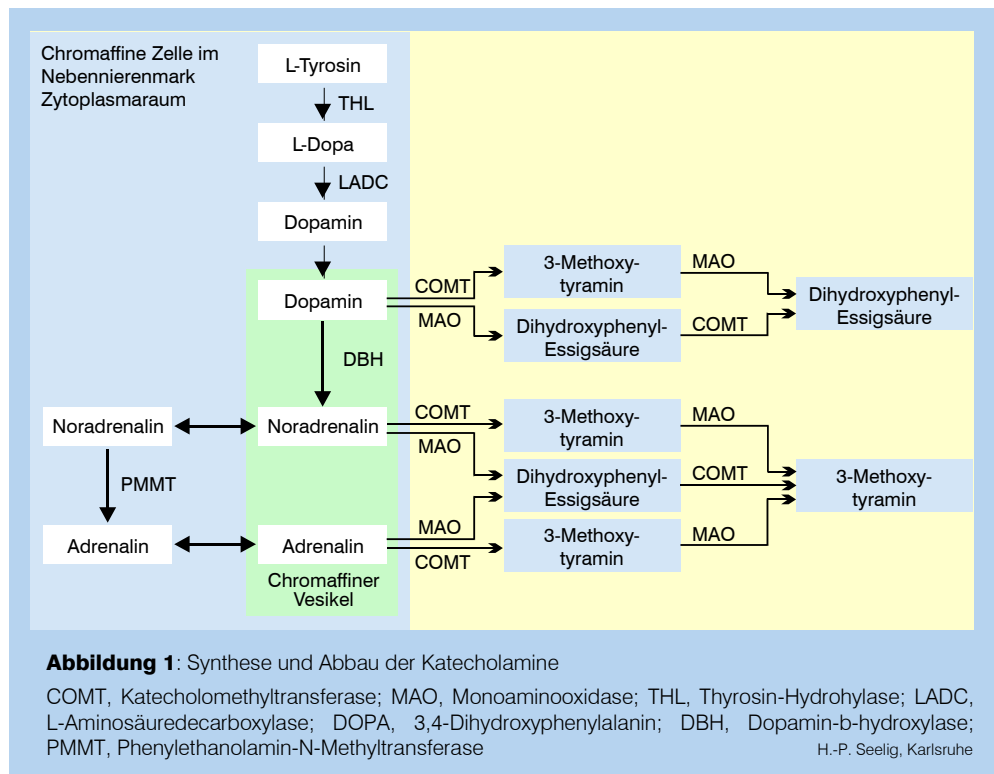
Chromaffine Zelle im Nebennierenmark Zytoplasmaraum

L-Tyrosin

THL

L-Dopa

LADC

Dopamin

Dopamin

COMT

MAO

3-Methoxy-tyramin

Dihydroxyphenyl-Essigsäure

MAO

COMT

Dihydroxyphenyl-Essigsäure

DBH

Noradrenalin

Noradrenalin

COMT

MAO

3-Methoxy-tyramin

MAO

Dihydroxyphenyl-Essigsäure

COMT

3-Methoxy-tyramin

PMMT

Adrenalin

Adrenalin

MAO

COMT

3-Methoxy-tyramin

MAO

Chromaffiner Vesikel

**Abbildung 1**: Synthese und Abbau der Katecholamine

COMT, Katecholomethyltransferase; MAO, Monoaminooxidase; THL, Thyrosin-Hydrohylase; LADC, L-Aminosäuredecarboxylase; DOPA, 3,4-Dihydroxyphenylalanin; DBH, Dopamin-b-hydroxylase; PMMT, Phenylethanolamin-N-Methyltransferase

H.-P. Seelig, Karlsruhe